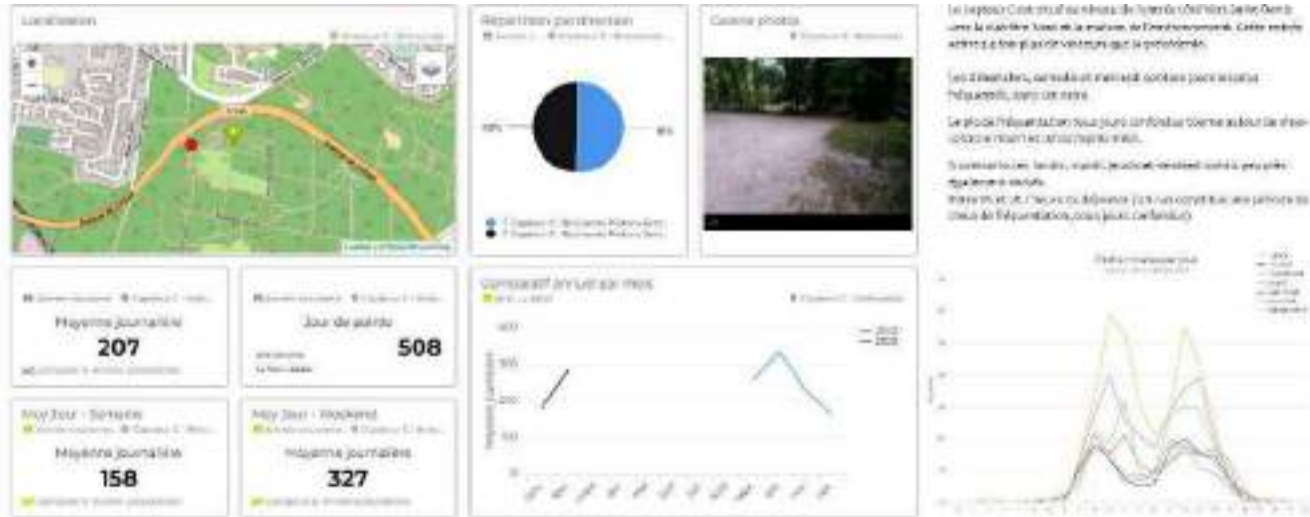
Localisation

Répartition par direction

50%

50%

Galerie photos

Moyenne journalière

207

Jour de pointe

508

Moy Jour - Semaine

Moyenne journalière

158

Moy Jour - Weekend

Moyenne journalière

327

Comparatif annuel par mois

400

300

200

100

0

2022

2023

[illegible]